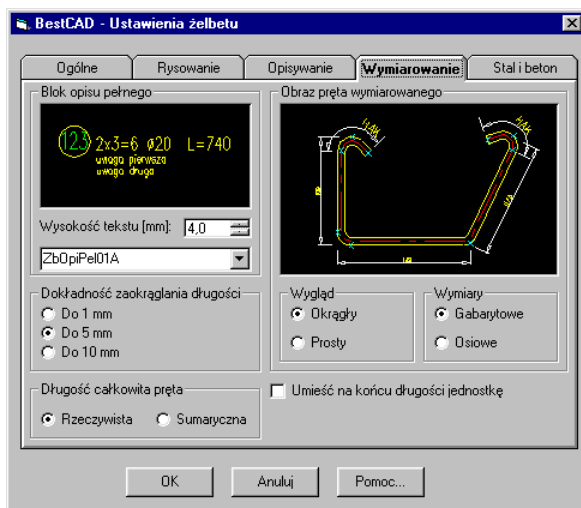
BestCAD - Ustawienia żelbetu

Ogólne | Rysowanie | Opisywanie | Wymiarowanie | Stal i beton

Blok opisu pełnego

123 2x3=6 ø20 L=740
uwaga pierwsza
uwaga druga

Wysokość tekstu [mm]: 4,0

ZbOpiPel01A

Dokładność zaokrąglania długości
Do 1 mm
Do 5 mm
Do 10 mm

Długość całkowita pręta
Rzeczywista
Sumaryczna

Obraz pręta wymiarowanego

Wygląd
Okrągły
Prosty

Wymiary
Gabarytowe
Osiowe

Umieść na końcu długości jednostkę

OK
Anuluj
Pomoc...